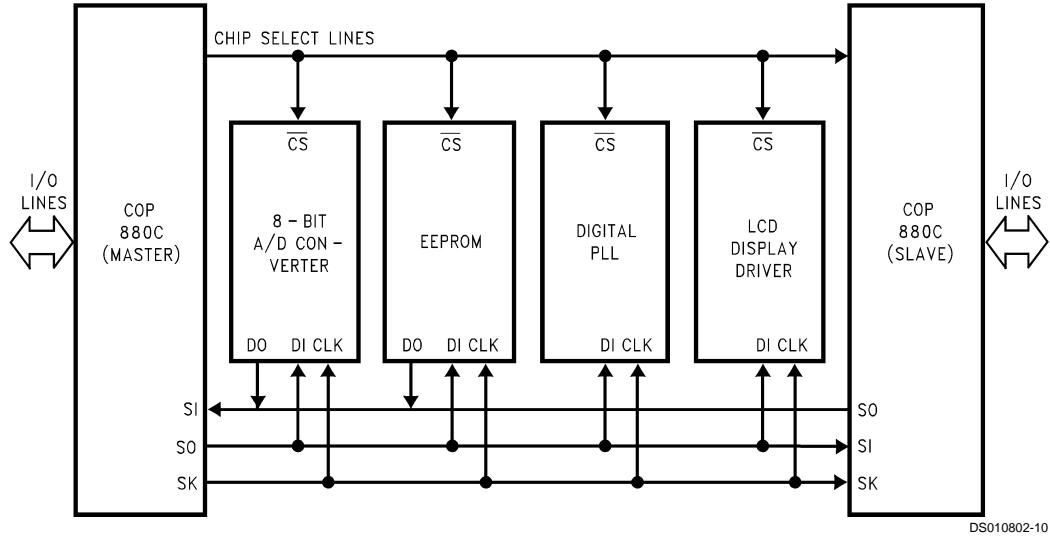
CHIP SELECT LINES

I/O LINES

COP 880C (MASTER)

$\overline{CS}$

8 - BIT A/D CON - VERTER

DO DI CLK

$\overline{CS}$

EEPROM

DO DI CLK

$\overline{CS}$

DIGITAL PLL

DI CLK

$\overline{CS}$

LCD DISPLAY DRIVER

DI CLK

COP 880C (SLAVE)

I/O LINES

SI

SO

SK

SO

SI

SK

DS010802-10